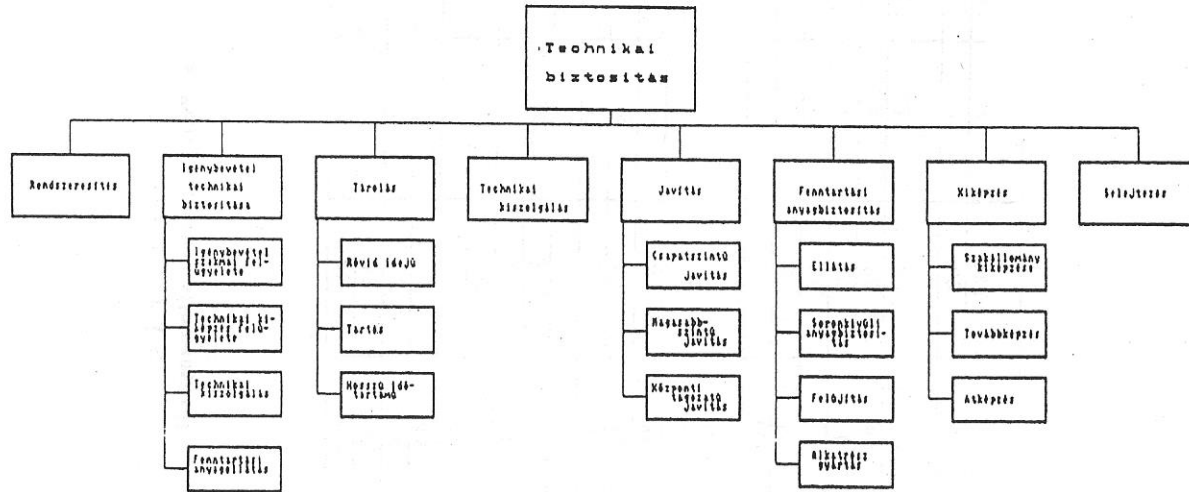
Technikai biztosítás

Rendszeresítés

Igénybevételi technikai biztosítása

Igénybevételi eszközei felügyelete

Technikai kiképzés felügyelete

Technikai kiszolgálás

Fenntartási anyagellátás

Tárolás

Rövid idejű

Tartós

Hosszú időtartamú

Technikai kiszolgálás

Javítás

Csapatszintű javítás

Magasabbszintű javítás

Központi tagozató javítás

Fenntartási anyagbiztosítás

Ellátás

Szerenhivölt anyagbiztosítás

Felújítás

Alkatrész gyártás

Kiképzés

Szakállomány kiképzése

Továbbképzés

Átképzés

Selejtezés